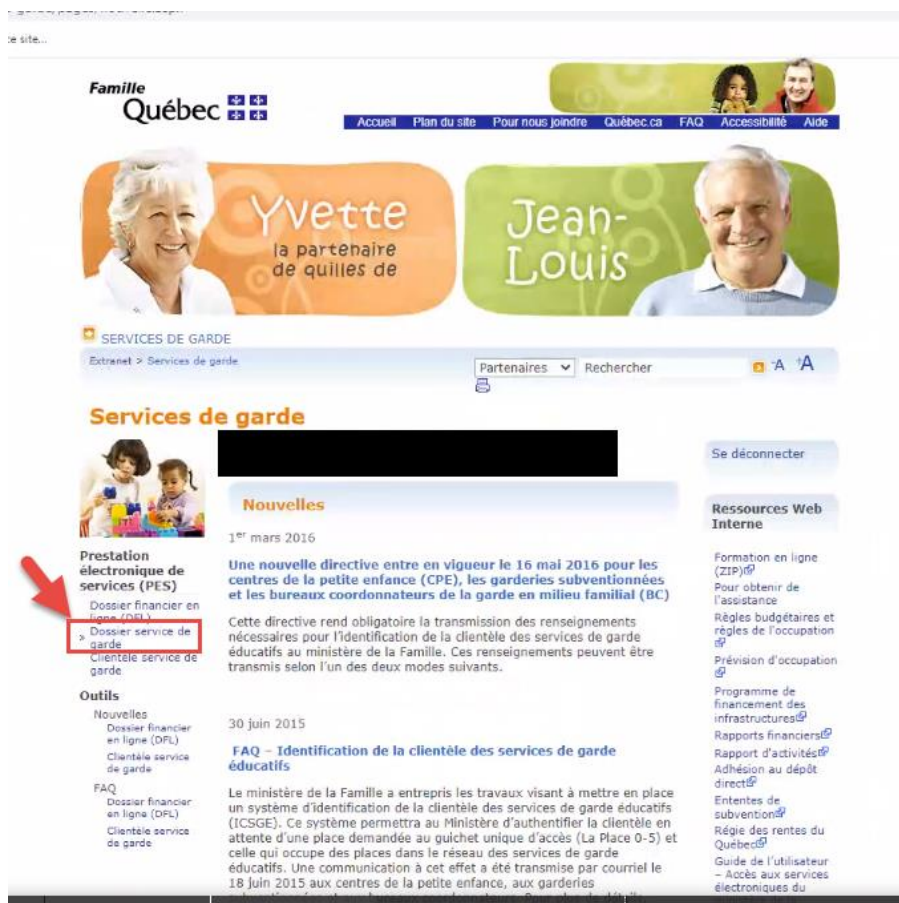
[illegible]
te site...

Famille
Québec

Accueil Plan du site Pour nous joindre Québec.ca FAQ Accessibilité Aide

Yvette
la partenaire de quilles de

Jean-Louis

SERVICES DE GARDE

Extranet > Services de garde

Partenaires Rechercher

A A

Services de garde

Se déconnecter

Prestation électronique de services (PES)
Dossier financier en ligne (DFL)
Dossier service de garde
Clientèle service de garde

Outils
Nouvelles
Dossier financier en ligne (DFL)
Clientèle service de garde
FAQ
Dossier financier en ligne (DFL)
Clientèle service de garde

Nouvelles

1er mars 2016

Une nouvelle directive entre en vigueur le 16 mai 2016 pour les centres de la petite enfance (CPE), les garderies subventionnées et les bureaux coordonnateurs de la garde en milieu familial (BC)

Cette directive rend obligatoire la transmission des renseignements nécessaires pour l'identification de la clientèle des services de garde éducatifs au ministère de la Famille. Ces renseignements peuvent être transmis selon l'un des deux modes suivants.

30 juin 2015

FAQ – Identification de la clientèle des services de garde éducatifs

Le ministère de la Famille a entrepris les travaux visant à mettre en place un système d'identification de la clientèle des services de garde éducatifs (ICSGE). Ce système permettra au Ministère d'authentifier la clientèle en attente d'une place demandée au guichet unique d'accès (La Place 0-5) et celle qui occupe des places dans le réseau des services de garde éducatifs. Une communication à cet effet a été transmise par courriel le 18 juin 2015 aux centres de la petite enfance, aux garderies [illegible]

Ressources Web Interne

Formation en ligne (ZIP)
Pour obtenir de l'assistance
Règles budgétaires et règles de l'occupation
Prévision d'occupation
Programme de financement des infrastructures
Rapports financiers
Rapport d'activités
Adhésion au dépôt direct
Ententes de subvention
Régie des rentes du Québec
Guide de l'utilisateur – Accès aux services électroniques du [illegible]